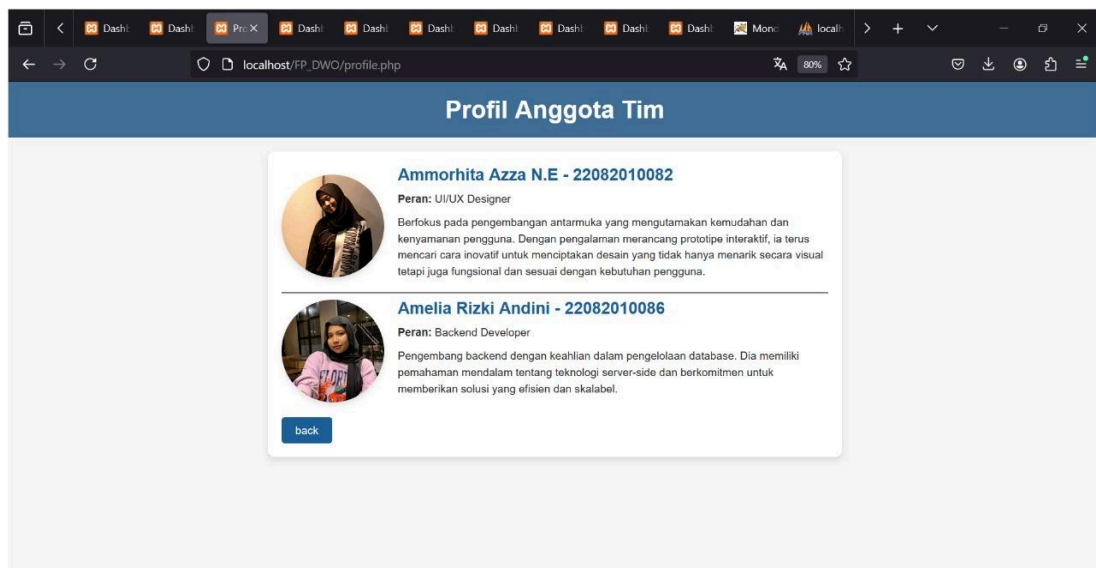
Dashl Dashl Pro × Dashl Dashl Dashl Dashl Dashl Dashl Dashl Dashl Monc localh

localhost/FP_DWO/profile.php

80%

Profil Anggota Tim

Ammorhita Azza N.E - 22082010082

Peran: UI/UX Designer

Berfokus pada pengembangan antarmuka yang mengutamakan kemudahan dan kenyamanan pengguna. Dengan pengalaman merancang prototipe interaktif, ia terus mencari cara inovatif untuk menciptakan desain yang tidak hanya menarik secara visual tetapi juga fungsional dan sesuai dengan kebutuhan pengguna.

Amelia Rizki Andini - 22082010086

Peran: Backend Developer

Pengembang backend dengan keahlian dalam pengelolaan database. Dia memiliki pemahaman mendalam tentang teknologi server-side dan berkomitmen untuk memberikan solusi yang efisien dan skalabel.

back